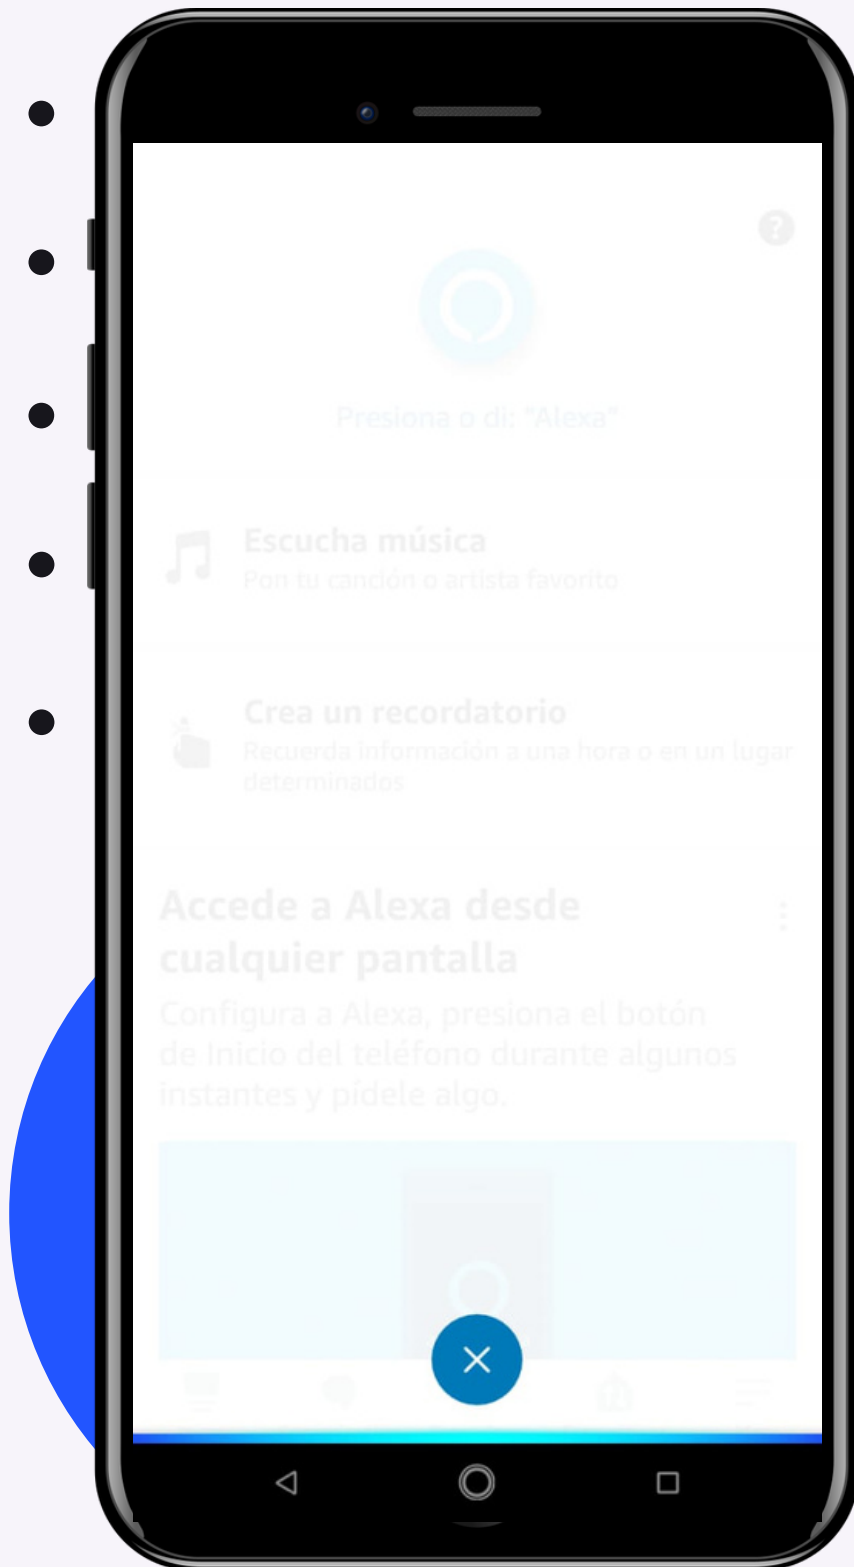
Presiona o di: "Alexa"

Escucha música
Pon tu canción o artista favorito

Crea un recordatorio
Recuerda información a una hora o en un lugar determinados

Accede a Alexa desde cualquier pantalla
Configura a Alexa, presiona el botón de Inicio del teléfono durante algunos instantes y pídele algo.